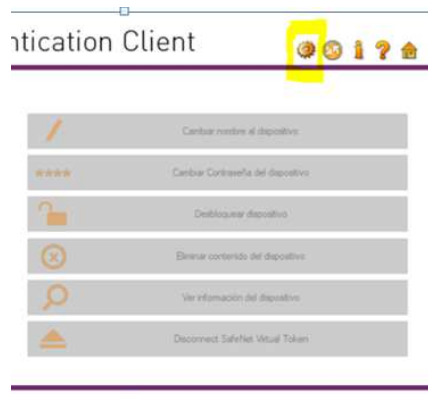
ntication Client

****

Cambiar nombre al dispositivo

Cambiar Contraseña del dispositivo

Desbloquear dispositivo

Eliminar contenido del dispositivo

Ver información del dispositivo

Disconnect SafeNet Virtual Token